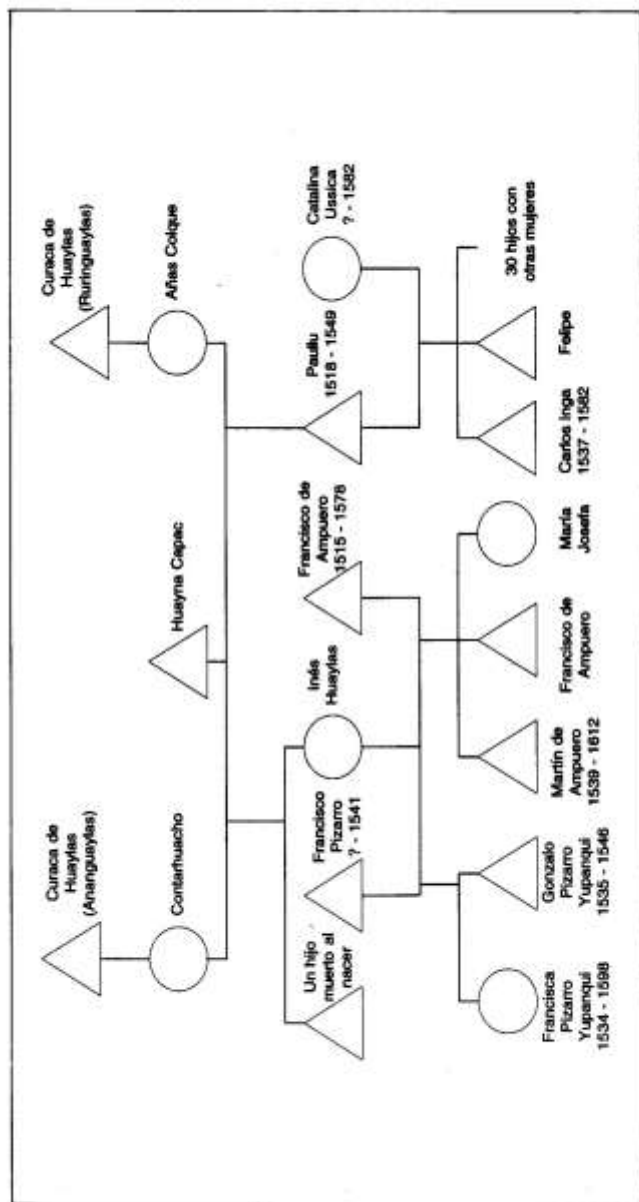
Curaca de Huaylas (Ruringuaylas)

Añas Colque

Catalina Ussica ? - 1582

30 hijos con otras mujeres

Paullu 1518 - 1549

Felipe

Carlos Inga 1537 - 1582

Huayna Capac

Francisco de Ampuero 1515 - 1578

María Josefa

Francisco de Ampuero

Inés Huaylas

Martín de Ampuero 1539 - 1812

Curaca de Huaylas (Ananguaylas)

Contarhuacho

Francisco Pizarro ? - 1541

Un hijo muerto al nacer

Gonzalo Pizarro Yupanqui 1535 - 1546

Francisca Pizarro Yupanqui 1534 - 1598